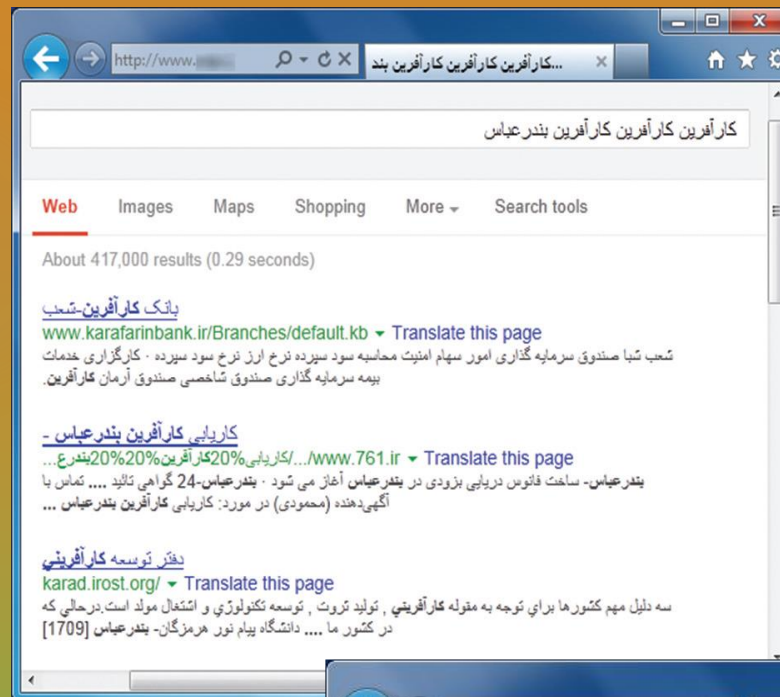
http://www.

...کارآفرین کارآفرین کارآفرین بند

کارآفرین کارآفرین کارآفرین بندرعباس

Web Images Maps Shopping More Search tools

About 417,000 results (0.29 seconds)

بانک کارآفرین-شعب
www.karafarinbank.ir/Branches/default.kb ▾ Translate this page
شعب شبا صندوق سرمایه گذاری امور سهام امنیت محاسبه سود سپرده نرخ ارز نرخ سود سپرده · کارگزاری خدمات بیمه سرمایه گذاری صندوق شاخصی صندوق آرمان کارآفرین.

کاریابی کارآفرین بندرعباس -
.../www.761.ir/کاریابی%20کارآفرین%20بندرع... ▾ Translate this page
بندرعباس- ساخت فانوس دریایی بزودی در بندرعباس آغاز می شود · بندرعباس-24 گواهی تائید .... تماس با آگهی‌دهنده (محمودی) در مورد: کاریابی کارآفرین بندرعباس ...

دفتر توسعه کارآفريني
karad.irost.org/ ▾ Translate this page
سه دليل مهم كشورها براي توجه به مقوله كارآفريني , توليد ثروت , توسعه تكنولوژي و اشتغال مولد است.درحالي كه در كشور ما .... دانشگاه پیام نور هرمزگان- بندرعباس [1709]